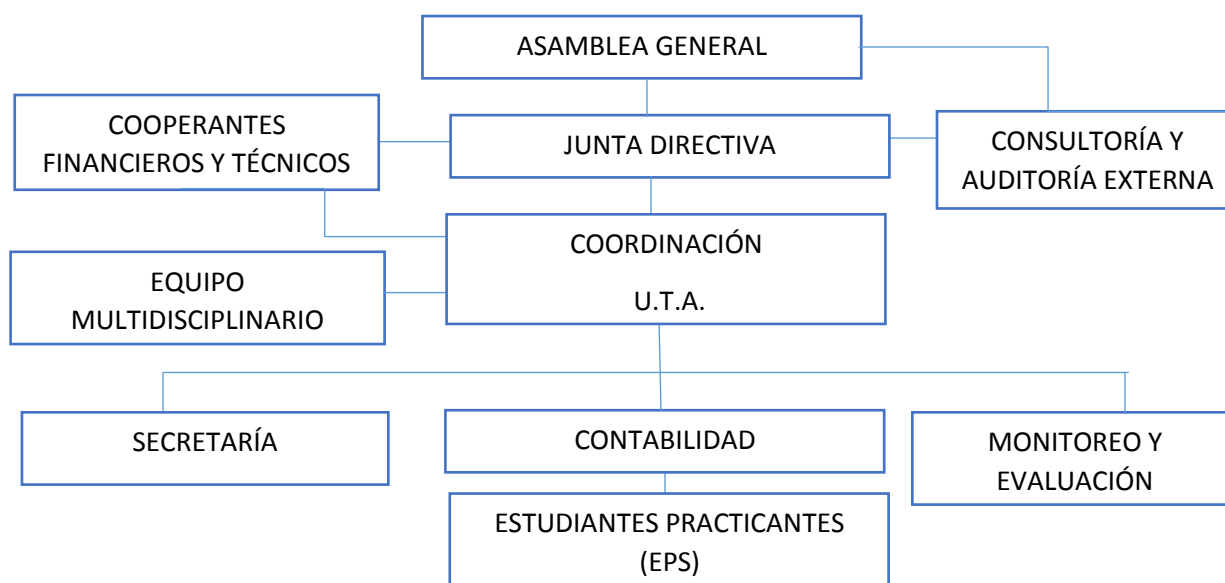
ASAMBLEA GENERAL

COOPERANTES FINANCIEROS Y TÉCNICOS

JUNTA DIRECTIVA

CONSULTORÍA Y AUDITORÍA EXTERNA

EQUIPO MULTIDISCIPLINARIO

COORDINACIÓN

U.T.A.

SECRETARÍA

CONTABILIDAD

MONITOREO Y EVALUACIÓN

ESTUDIANTES PRACTICANTES (EPS)